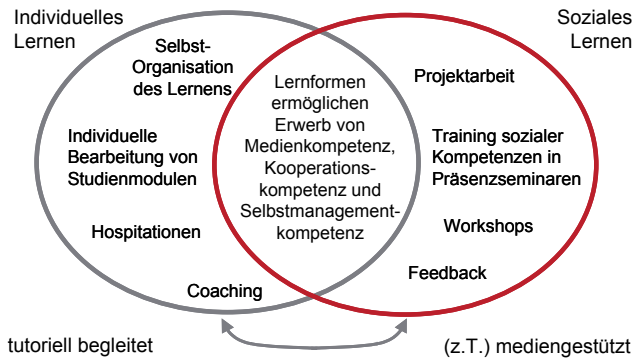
Individuelles Lernen

Soziales Lernen

Selbst-Organisation des Lernens

Individuelle Bearbeitung von Studienmodulen

Hospitationen

Coaching

Lernformen ermöglichen Erwerb von Medienkompetenz, Kooperationskompetenz und Selbstmanagementkompetenz

Projektarbeit

Training sozialer Kompetenzen in Präsenzseminaren

Workshops

Feedback

tutoriell begleitet

(z.T.) mediengestützt